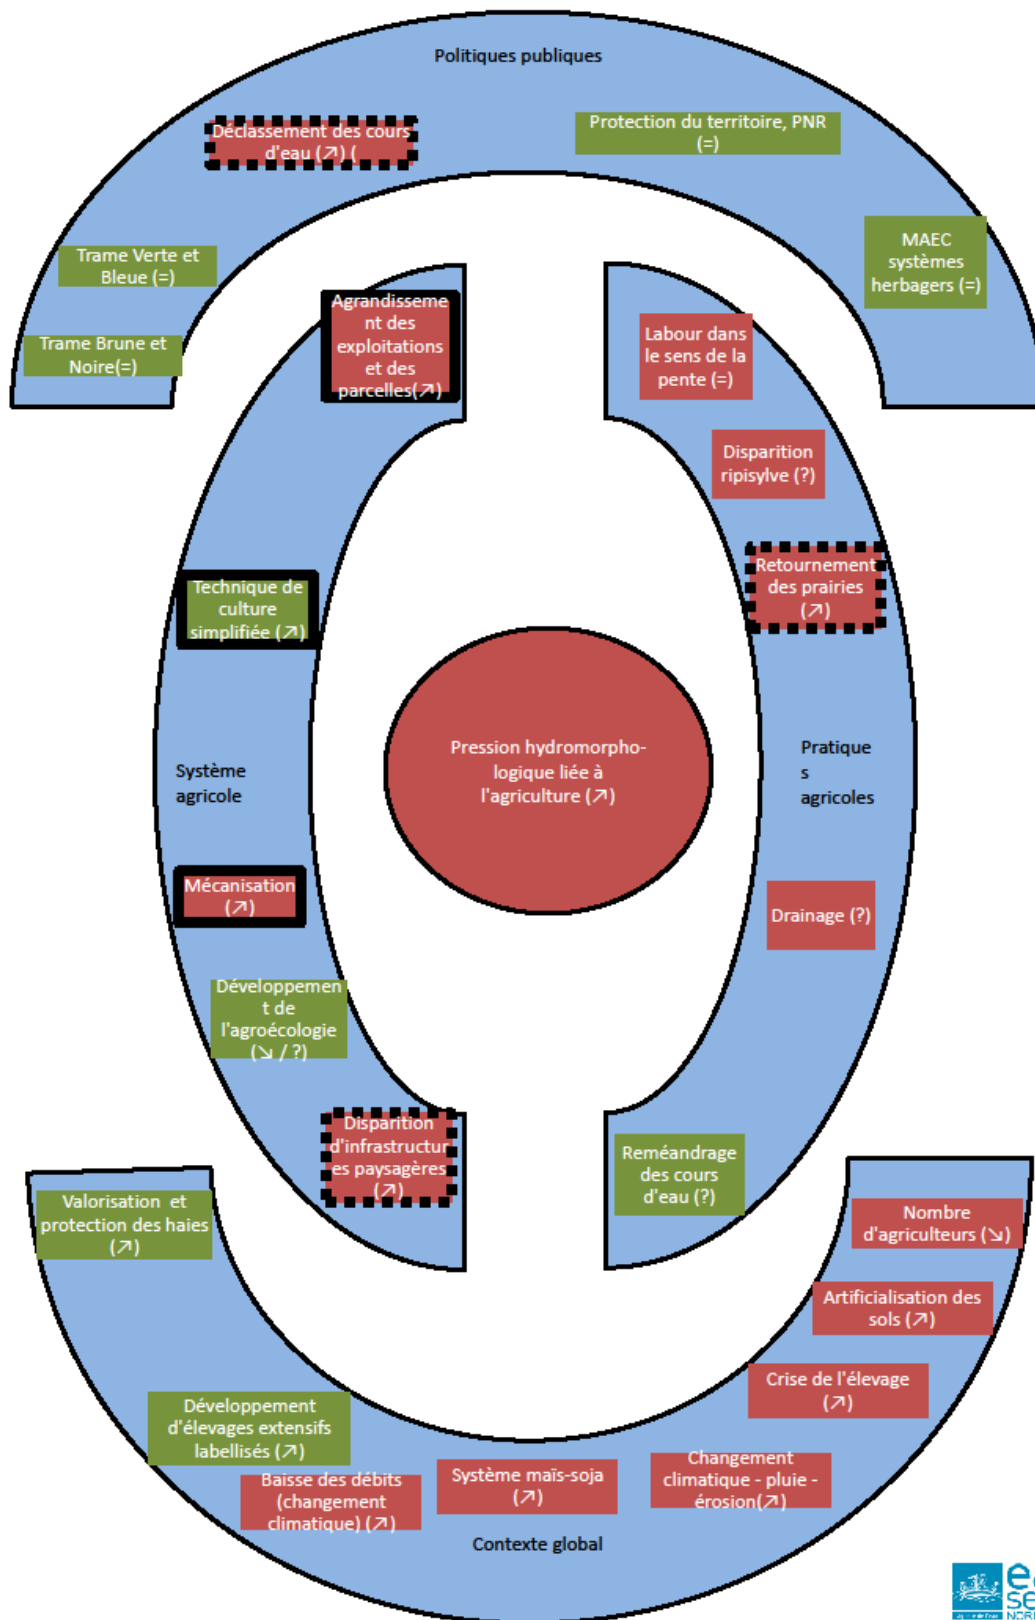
Politiques publiques

Déclassement des cours d'eau (↗) (

Protection du territoire, PNR (=)

MAEC systèmes herbagers (=)

Trame Verte et Bleue (=)

Trame Brune et Noire(=)

Agrandissement des exploitations et des parcelles(↗)

Labour dans le sens de la pente (=)

Disparition ripisylve (?)

Retournement des prairies (↗)

Technique de culture simplifiée (↗)

Pression hydromorphologique liée à l'agriculture (↗)

Système agricole

Pratiques agricoles

Mécanisation (↗)

Drainage (?)

Développement de l'agroécologie (↘ / ?)

Disparition d'infrastructures paysagères (↗)

Reméandrage des cours d'eau (?)

Valorisation et protection des haies (↗)

Nombre d'agriculteurs (↘)

Artificialisation des sols (↗)

Crise de l'élevage (↗)

Développement d'élevages extensifs labellisés (↗)

Baisse des débits (changement climatique) (↗)

Système maïs-soja (↗)

Changement climatique - pluie - érosion(↗)

Contexte global

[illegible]